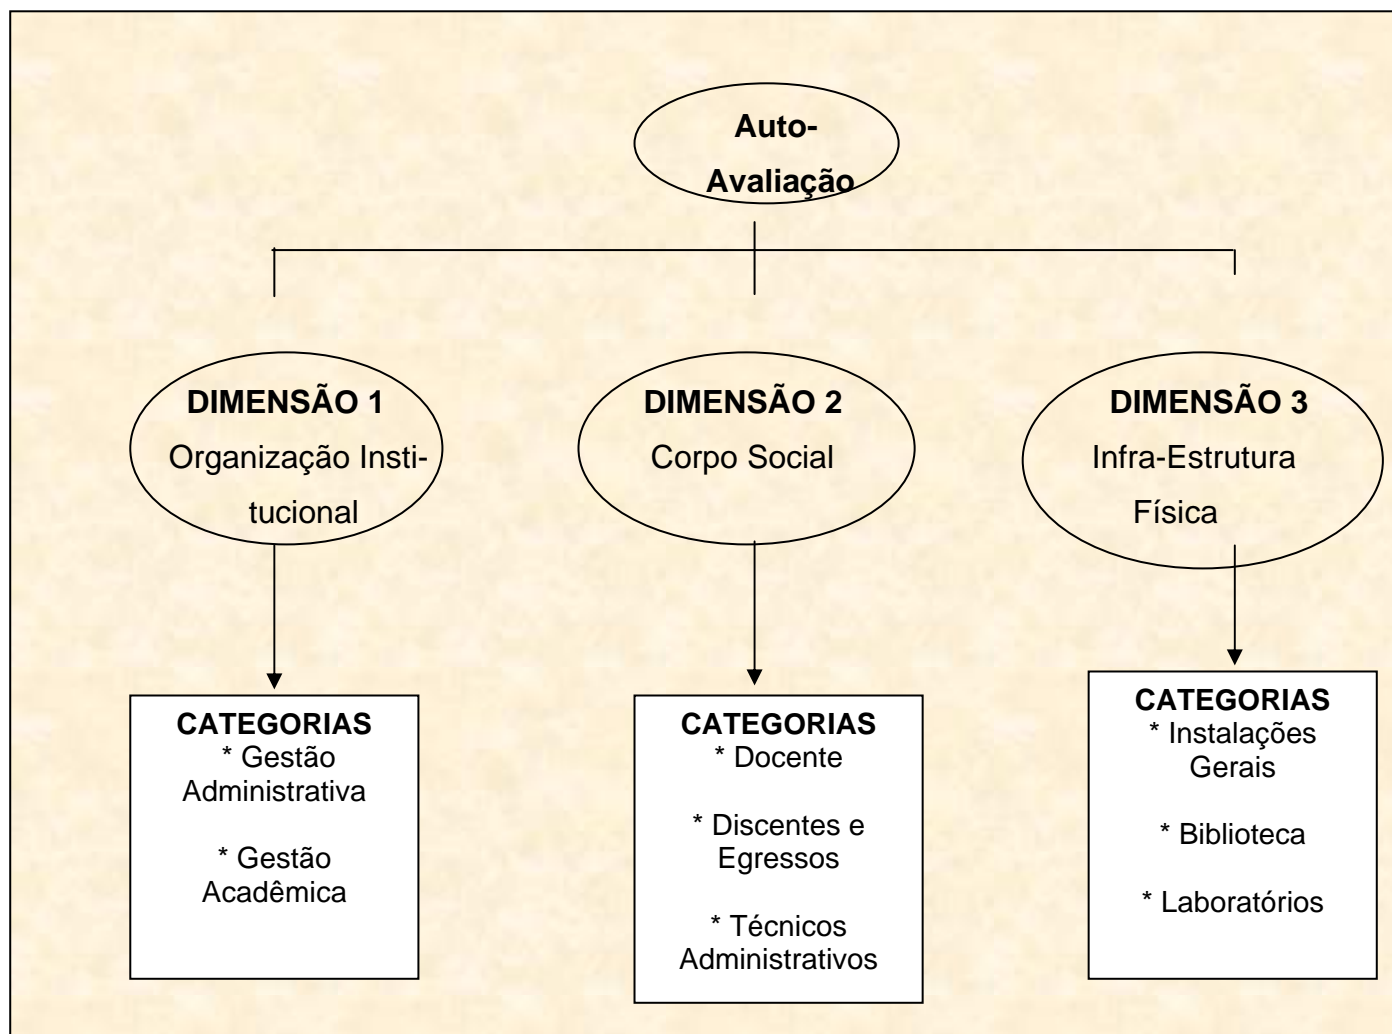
Auto-Avaliação

DIMENSÃO 1
Organização Institucional

DIMENSÃO 2
Corpo Social

DIMENSÃO 3
Infra-Estrutura Física

CATEGORIAS
* Gestão Administrativa

* Gestão Acadêmica

CATEGORIAS
* Docente

* Discentes e Egressos

* Técnicos Administrativos

CATEGORIAS
* Instalações Gerais

* Biblioteca

* Laboratórios